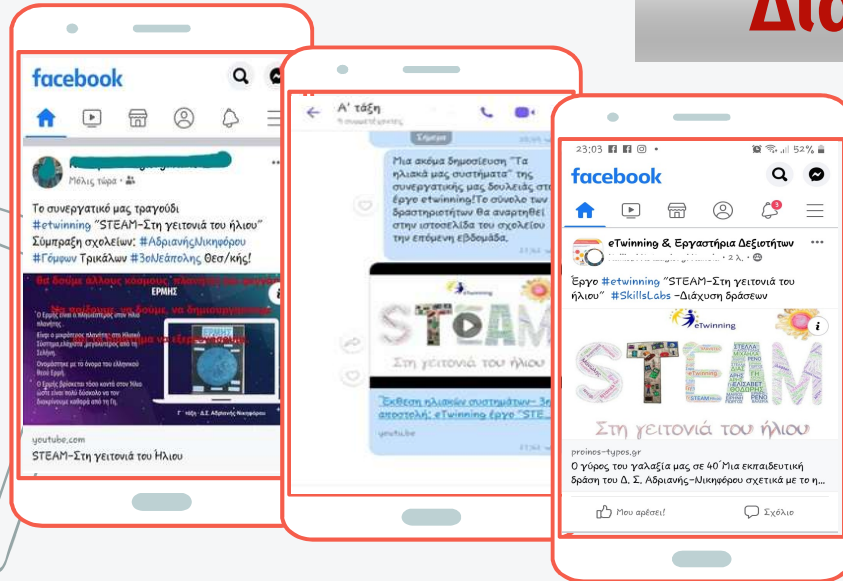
Διά

facebook

Μόλις τώρα ·

Το συνεργατικό μας τραγούδι #etwinning "STEAM-Στη γειτονιά του ήλιου" Σύμπραξη σχολείων: #ΑδριανήςΝικηφόρου #Γόμφων Τρικάλων #3οΝεάπολης Θεσ/κής!

Θα δούμε άλλους κόσμους, πλανήτες και αστέρια

Να παίξουμε, να δούμε, να δημιουργήσουμε

ΕΡΜΗΣ

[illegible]

Γ' τάξη - Δ.Σ. Αδριανής Νικηφόρου

youtube.com

STEAM-Στη γειτονιά του Ηλιου

Α' τάξη

Σήμερα

Μια ακόμα δημοσίευση "Τα ηλιακά μας συστήματα" της συνεργατικής μας δουλειάς στο έργο etwinning!Το σύνολο των δραστηριοτήτων θα αναρτηθεί στην ιστοσελίδα του σχολείου την επόμενη εβδομάδα.

STEAM

Στη γειτονιά του ήλιου

Έκθεση ηλιακών συστημάτων- 3η αποστολή: eTwinning έργο "STE...

youtube.be

23:03 52%

facebook

eTwinning & Εργαστήρια Δεξιοτήτων

· 2 λ. ·

Έργο #etwinning "STEAM-Στη γειτονιά του ήλιου" #SkillsLabs -Διάχυση δράσεων

eTwinning

STEAM

Στη γειτονιά του ήλιου

proinos-typos.gr

Ο γύρος του γαλαξία μας σε 40΄Μια εκπαιδευτική δράση του Δ. Σ. Αδριανής-Νικηφόρου σχετικά με το η...

Μου αρέσει!

Σχόλιο